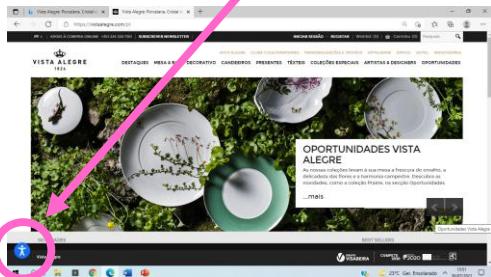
Vista Alegre Porcelana, Cristal e
Vista Alegre Porcelana, Cristal e
https://vistaalegre.com/pt/
AJUDA À COMPRA ONLINE +351 234 320 700 SUBSCREVER NEWSLETTER
MINHA SESSÃO REGISTAR Wishlist (0) Carrinho (0) Pesquisar
VISTA ALEGRE 1824
DESTAQUES MESA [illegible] DECORATIVO CANDEEIROS PRESENTES TÊXTEIS COLEÇÕES ESPECIAIS ARTISTAS & DESIGNERS OPORTUNIDADES
OPORTUNIDADES VISTA ALEGRE
As nossas coleções levam à sua mesa a frescura de um jardim, a delicadeza das flores e a harmonia campestre. Descubra as novidades, como a coleção Prairie, na secção Oportunidades.
...mais
Oportunidades Vista Alegre
NOVIDADES
BEST SELLERS
VISABEIRA
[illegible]
23°C Gel. Ensolarado